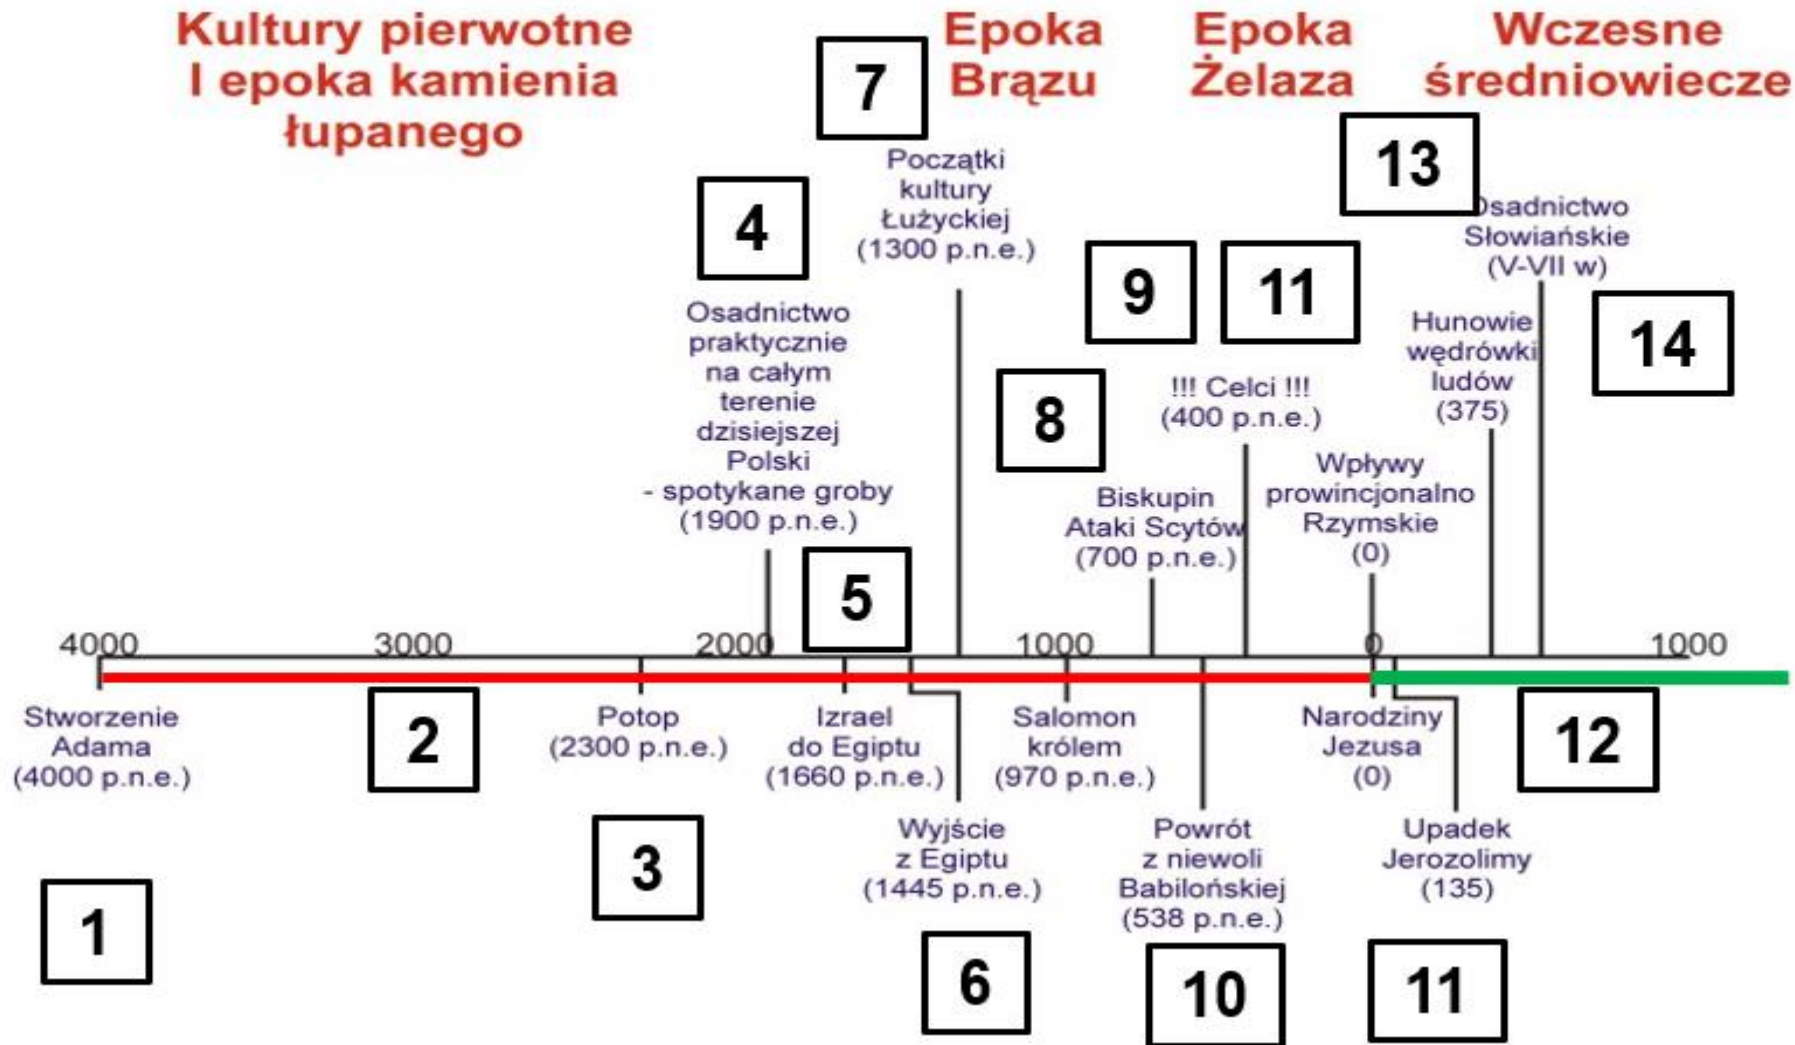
Kultury pierwotne
I epoka kamienia łupanego

7

Epoka Brązu

Epoka Żelaza

Wczesne średniowiecze

13

4

Początki kultury Łużyckiej (1300 p.n.e.)

Osadnictwo Słowiańskie (V-VII w)

9

11

14

Osadnictwo praktycznie na całym terenie dzisiejszej Polski - spotykane groby (1900 p.n.e.)

8

!!! Celci !!! (400 p.n.e.)

Hunowie wędrówki ludów (375)

Biskupin Ataki Scytów (700 p.n.e.)

Wpływy prowincjonalno Rzymskie (0)

5

4000

3000

2000

1000

0

1000

Stworzenie Adama (4000 p.n.e.)

2

Potop (2300 p.n.e.)

Izrael do Egiptu (1660 p.n.e.)

Salomon królem (970 p.n.e.)

Narodziny Jezusa (0)

12

Wyjście z Egiptu (1445 p.n.e.)

Powrót z niewoli Babilońskiej (538 p.n.e.)

Upadek Jerozolimy (135)

3

1

6

10

11